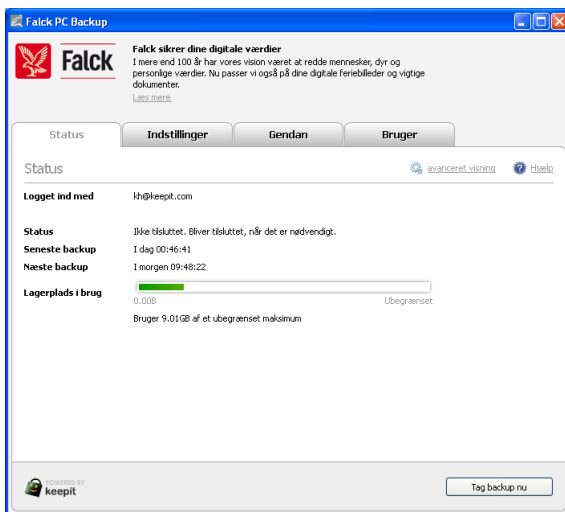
Falck PC Backup

Falck

Falck sikrer dine digitale værdier
I mere end 100 år har vores vision været at redde mennesker, dyr og personlige værdier. Nu passer vi også på dine digitale feriebilleder og vigtige dokumenter.
Læs mere

Status | Indstillinger | Gendan | Bruger

Status

avanceret visning
Hjælp

Logget ind med kh@keepit.com

Status Ikke tilsluttet. Bliver tilsluttet, når det er nødvendigt.
Seneste backup I dag 00:46:41
Næste backup I morgen 09:48:22
Lagerplads i brug
0.00B Ubegrænset
Bruger 9.01GB af et ubegrænset maksimum

POWERED BY keepit

Tag backup nu